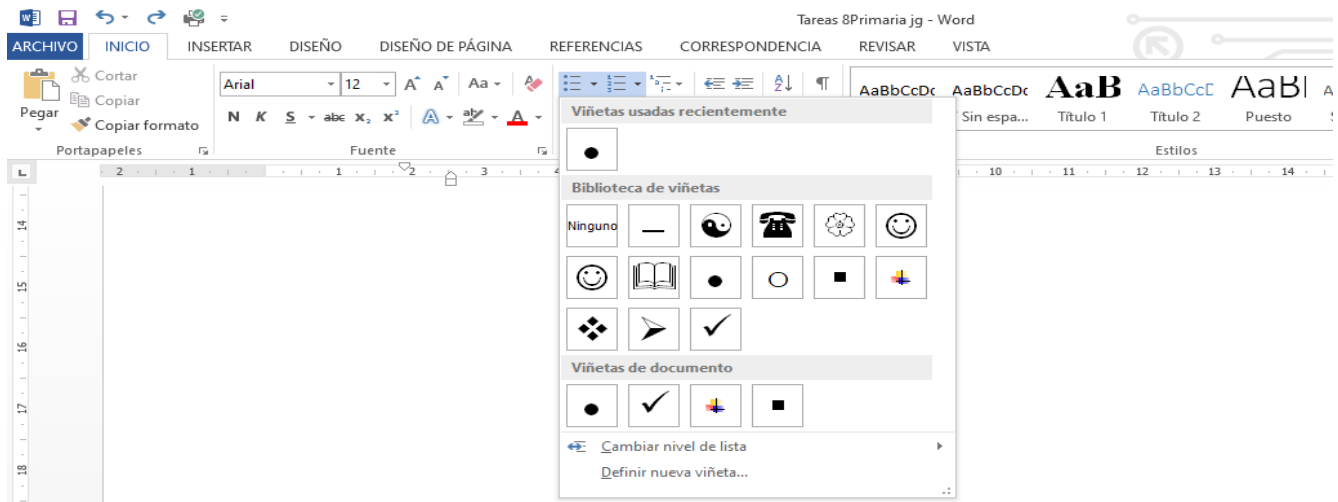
Tareas 8Primaria jg - Word

ARCHIVO INICIO INSERTAR DISEÑO DISEÑO DE PÁGINA REFERENCIAS CORRESPONDENCIA REVISAR VISTA

Cortar
Copiar
Pegar
Copiar formato
Portapapeles

Arial 12
N K S abc $x_2$ $x^2$
Fuente

AaBbCcDc AaBbCcDc AaB AaBbCcD AaBl
Sin espa... Título 1 Título 2 Puesto
Estilos

Viñetas usadas recientemente

Biblioteca de viñetas

Ninguno

Viñetas de documento

Cambiar nivel de lista
Definir nueva viñeta...

2 1 1 2 3 4 10 11 12 13 14

14
15
16
17
18